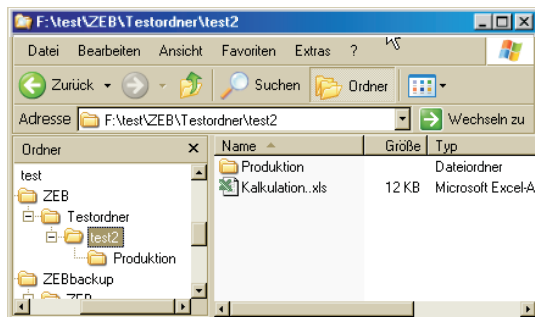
F:\test\ZEB\Testordner\test2

Datei Bearbeiten Ansicht Favoriten Extras ?

Zurück Suchen Ordner

Adresse F:\test\ZEB\Testordner\test2 Wechseln zu

Ordner

test
ZEB
Testordner
test2
Produktion
ZEBbackup
ZEB

| Name | Größe | Typ |
|---|---|---|
| Produktion | | Dateiordner |
| Kalkulation..xls | 12 KB | Microsoft Excel-A |